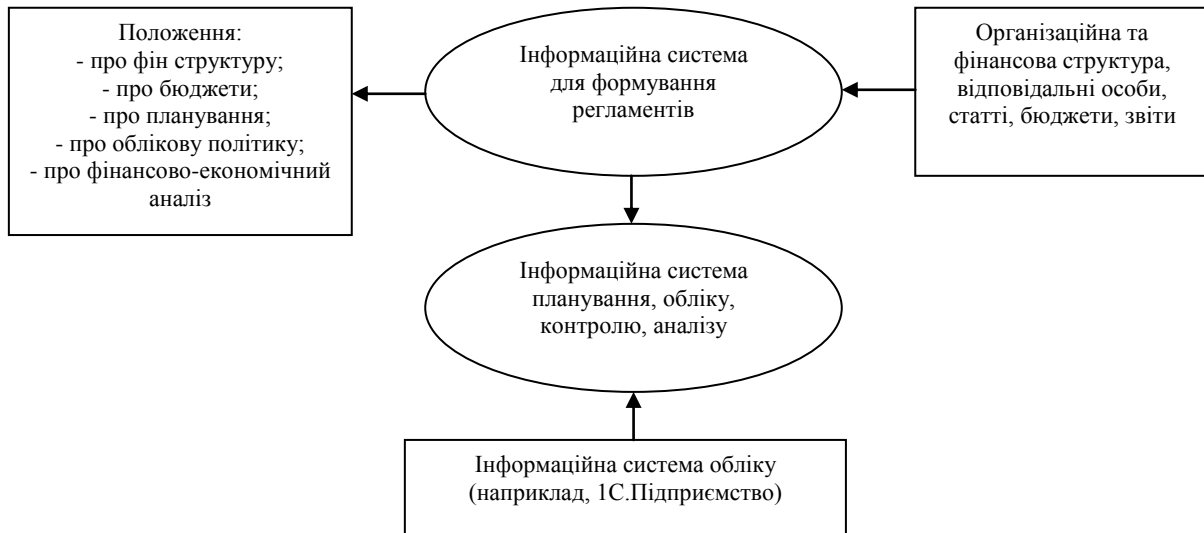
Положення:
- про фін структуру;
- про бюджети;
- про планування;
- про облікову політику;
- про фінансово-економічний аналіз

Інформаційна система для формування регламентів

Організаційна та фінансова структура, відповідальні особи, статті, бюджети, звіти

Інформаційна система планування, обліку, контролю, аналізу

Інформаційна система обліку (наприклад, 1С.Підприємство)